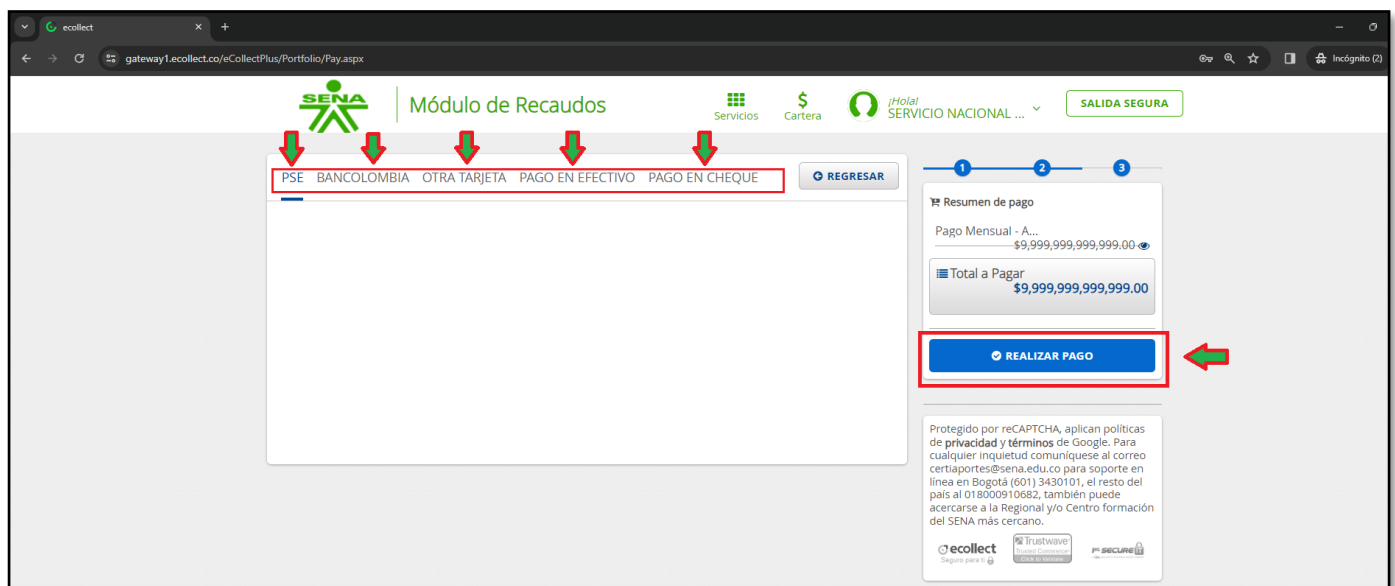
ecollect
gateway1.ecollect.co/eCollectPlus/Portfolio/Pay.aspx
Incógnito (2)

SENA
Módulo de Recaudos
Servicios
Cartera
¡Hola!
SERVICIO NACIONAL ...
SALIDA SEGURA

PSE BANCOLOMBIA OTRA TARJETA PAGO EN EFECTIVO PAGO EN CHEQUE
REGRESAR

1 2 3
Resumen de pago
Pago Mensual - A...
$9,999,999,999,999.00
Total a Pagar
$9,999,999,999,999.00
REALIZAR PAGO

Protegido por reCAPTCHA, aplican políticas de **privacidad** y **términos** de Google. Para cualquier inquietud comuníquese al correo certiaportes@sena.edu.co para soporte en línea en Bogotá (601) 3430101, el resto del país al 018000910682, también puede acercarse a la Regional y/o Centro formación del SENA más cercano.

ecollect
Seguro para ti
Trustwave
Trusted Commerce
Click to Validate
SECURE